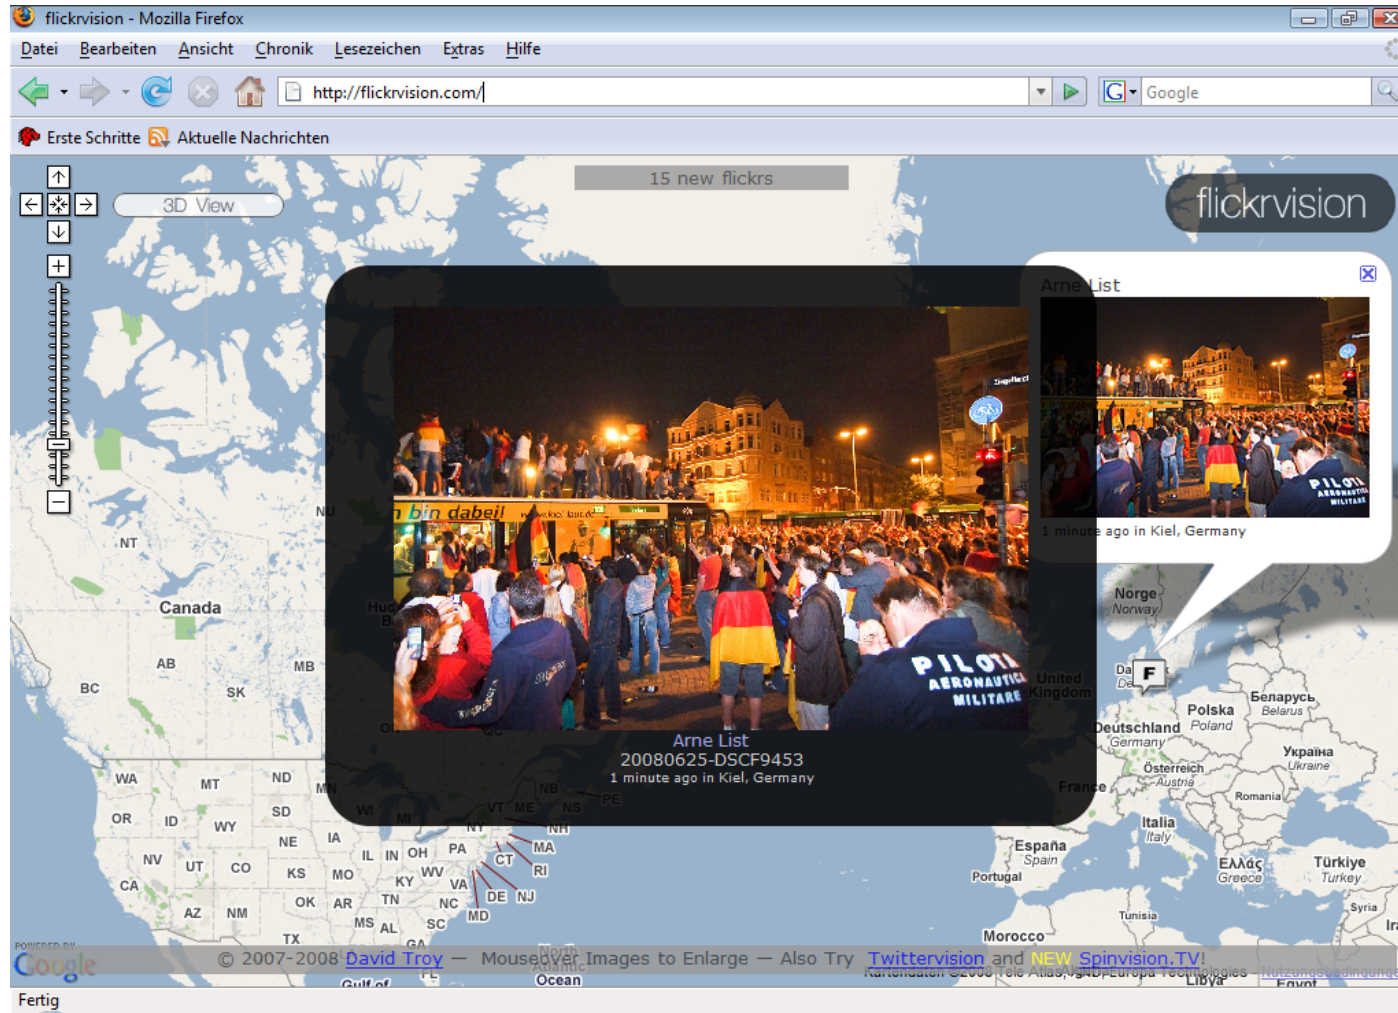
flickrvision - Mozilla Firefox

Datei Bearbeiten Ansicht Chronik Lesezeichen Extras Hilfe

http://flickrvision.com/

Google

Erste Schritte Aktuelle Nachrichten

15 new flickrs

3D View

flickrvision

Arne List

1 minute ago in Kiel, Germany

bin dabei!

Arne List
20080625-DSCF9453
1 minute ago in Kiel, Germany

PILOTI AERONAUTICA MILITARE

NT
Canada
AB
MB
BC
SK
WA
MT
ND
OR
ID
WY
SD
NE
IA
NV
UT
CO
KS
MO
CA
AZ
NM
OK
AR
TX
MS
AL
GA
IL
IN
OH
PA
KY
WV
VA
TN
NC
SC
MI
WI
NY
VT
ME
NH
MA
CT
RI
NJ
DE
MD
NB
NS
PE
NU

Norge
Norway
United Kingdom
Deutschland
Germany
Polska
Poland
Беларусь
Belarus
Україна
Ukraine
Österreich
Austria
Romania
France
Italia
Italy
España
Spain
Portugal
Ελλάς
Greece
Türkiye
Turkey
Syria
Tunisia
Morocco
Libya
Egypt
North Atlantic Ocean
Gulf of

POWERED BY Google

© 2007-2008 David Troy — Mouseover Images to Enlarge — Also Try Twittervision and NEW Spinvision.TV!

Kartendaten ©2008 Tele Atlas, AND, Europa Technologies - Nutzungsbedingungen

Fertig